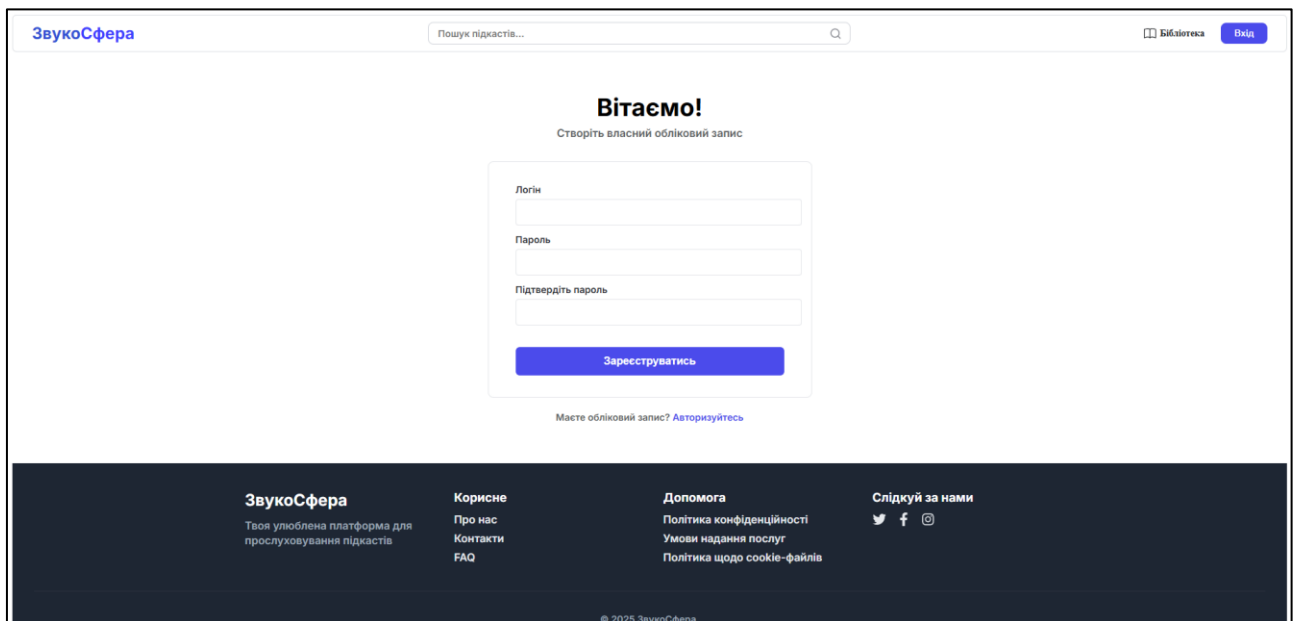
ЗвукоСфера

Пошук підкастів...

Бібліотека Вхід

Вітаємо!

Створіть власний обліковий запис

Логін

Пароль

Підтвердіть пароль

Зареєструватись

Маєте обліковий запис? Авторизуйтесь

ЗвукоСфера

Твоя улюблена платформа для прослуховування підкастів

Корисне

Про нас

Контакти

FAQ

Допомога

Політика конфіденційності

Умови надання послуг

Політика щодо cookie-файлів

Слідкуй за нами

© 2025 ЗвукоСфера